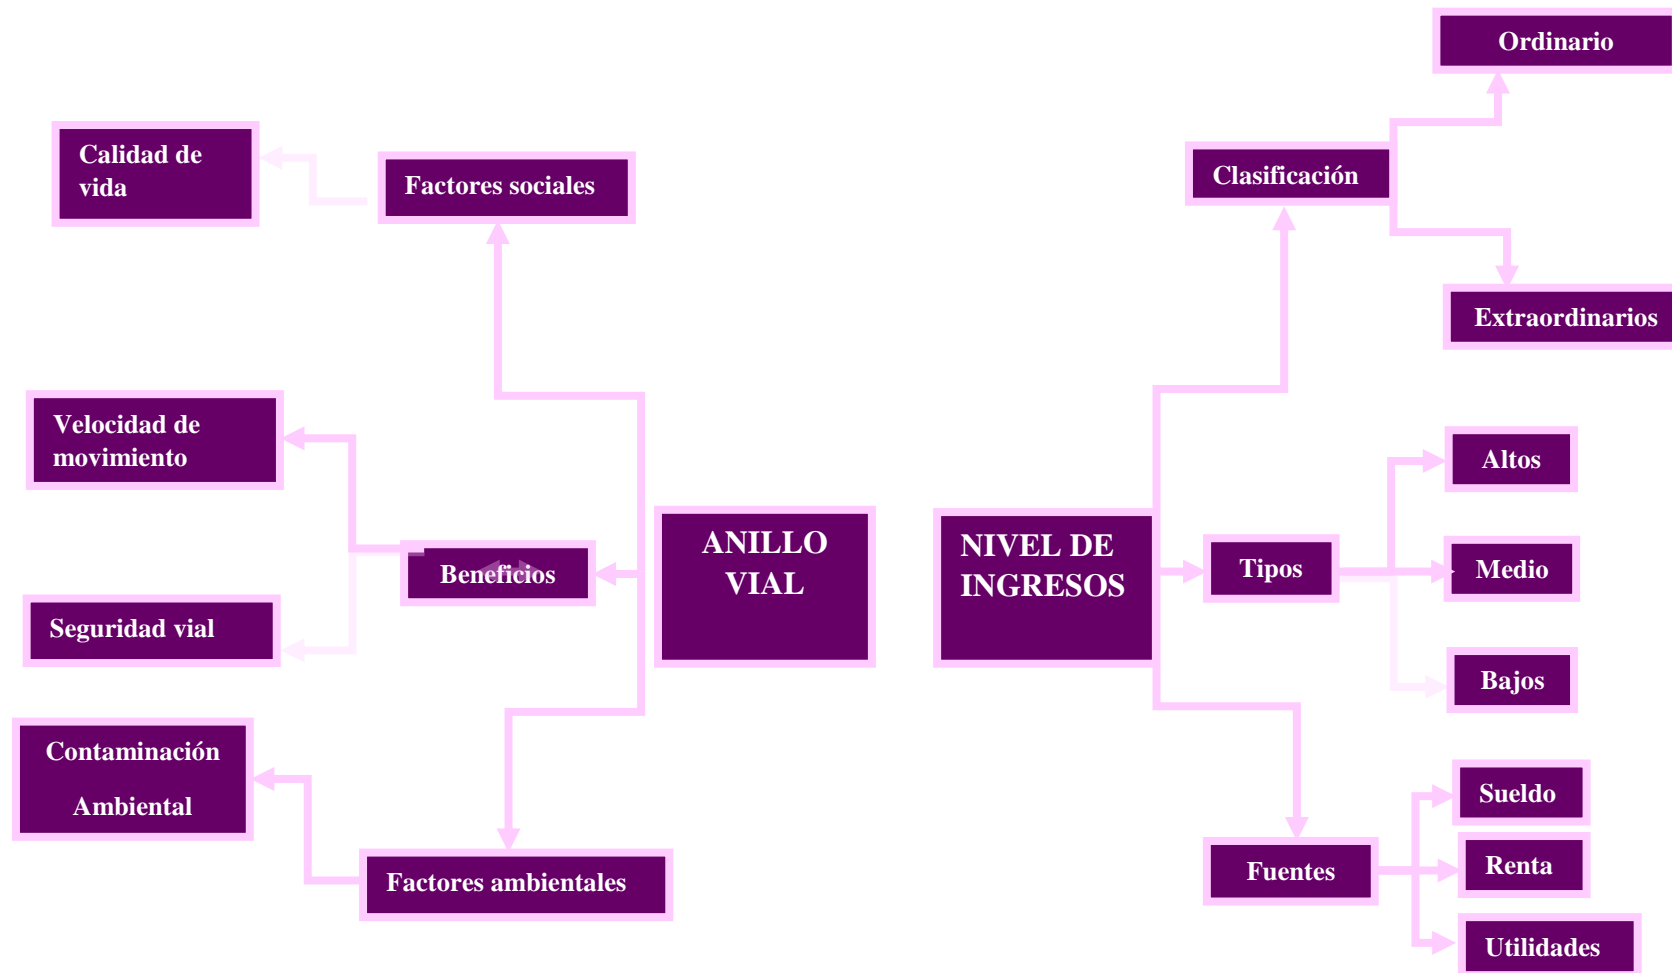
Calidad de vida

Factores sociales

Velocidad de movimiento

Beneficios

Seguridad vial

Contaminación Ambiental

Factores ambientales

ANILLO VIAL

NIVEL DE INGRESOS

Clasificación

Ordinario

Extraordinarios

Tipos

Altos

Medio

Bajos

Fuentes

Sueldo

Renta

Utilidades